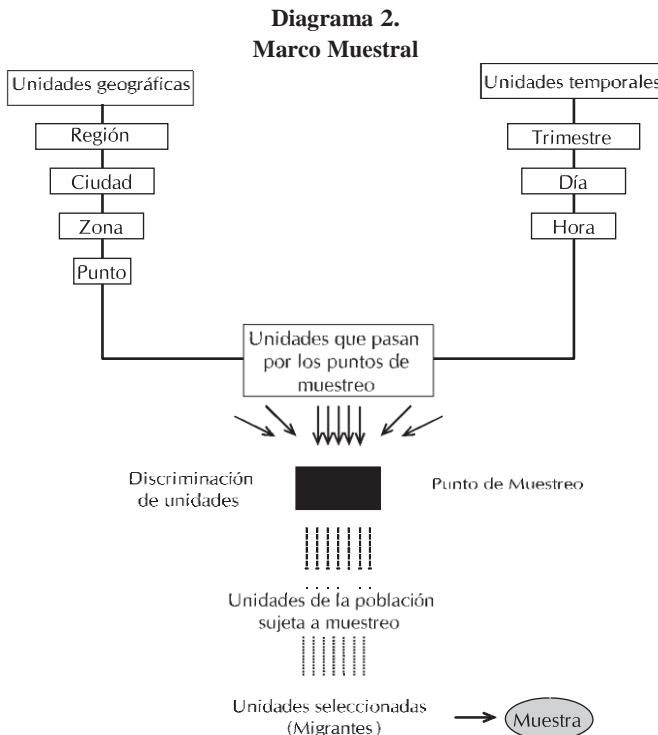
Diagrama 2.
Marco Muestral

Unidades geográficas

Región

Ciudad

Zona

Punto

Unidades temporales

Trimestre

Día

Hora

Unidades que pasan por los puntos de muestreo

Discriminación de unidades

Punto de Muestreo

Unidades de la población sujeta a muestreo

Unidades seleccionadas (Migrantes)

Muestra